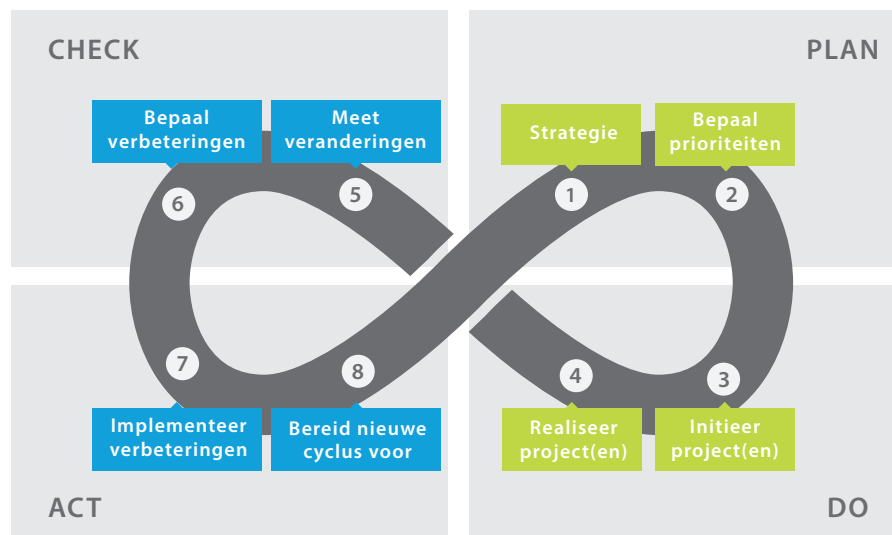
CHECK

PLAN

Bepaal verbeteringen

Meet veranderingen

Strategie

Bepaal prioriteiten

6

5

1

2

7

8

4

3

Implementeer verbeteringen

Bereid nieuwe cyclus voor

Realiseer project(en)

Initieer project(en)

ACT

DO